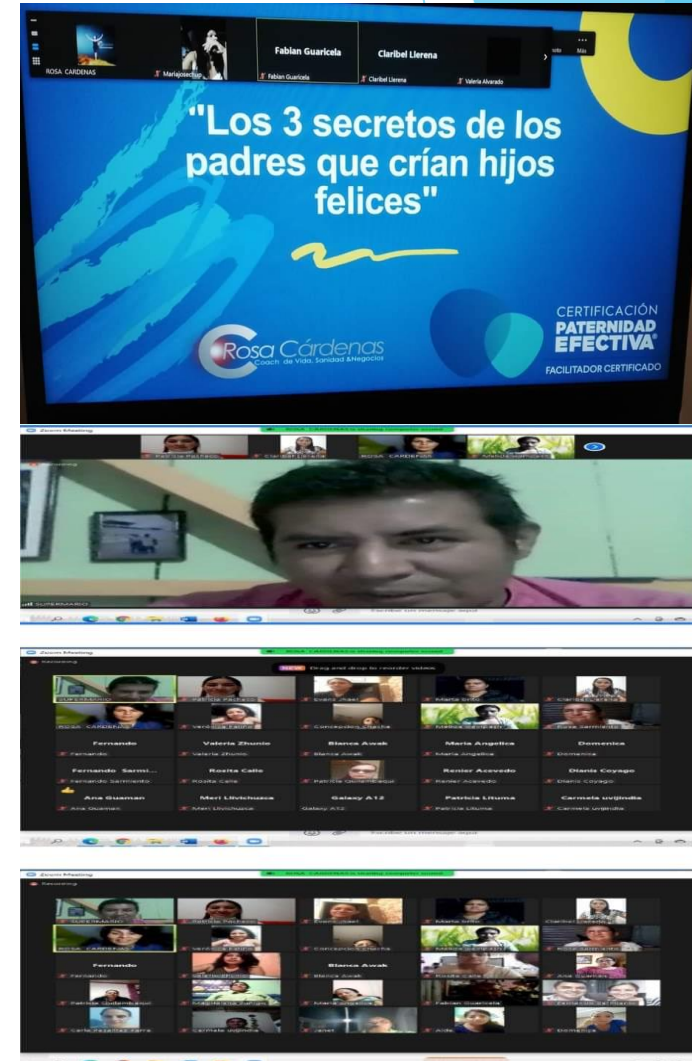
ROSA CARDENAS

Mariajosechg

Fabian Guaricela

Fabian Guaricela

Claribel Llerena

Claribel Llerena

Valeria Alvarado

Más

"Los 3 secretos de los padres que crían hijos felices"

Rosa Cárdenas
Coach de Vida, Sanidad &Negocios

CERTIFICACIÓN
PATERNIDAD EFECTIVA
FACILITADOR CERTIFICADO

Zoom Meeting

SUPERMABIO

Zoom Meeting

Drag and drop to reorder videos

Fernando

Fernando

Valeria Zhunio

Valeria Zhunio

Blanca Awak

Blanca Awak

Maria Angelica

Maria Angelica

Domenica

Domenica

Fernando Sarmi...

Fernando Sarmiento

Rosita Calle

Rosita Calle

Renier Acevedo

Renier Acevedo

Dianis Coyago

Dianis Coyago

Ana Guaman

Ana Guaman

Meri Llivichuzca

Meri Llivichuzca

Galaxy A12

Galaxy A12

Patricia Lituma

Patricia Lituma

Carmela uvijindia

Carmela uvijindia

Zoom Meeting

Fernando

Fernando

Blanca Awak

Blanca Awak

Fabian Guaricela